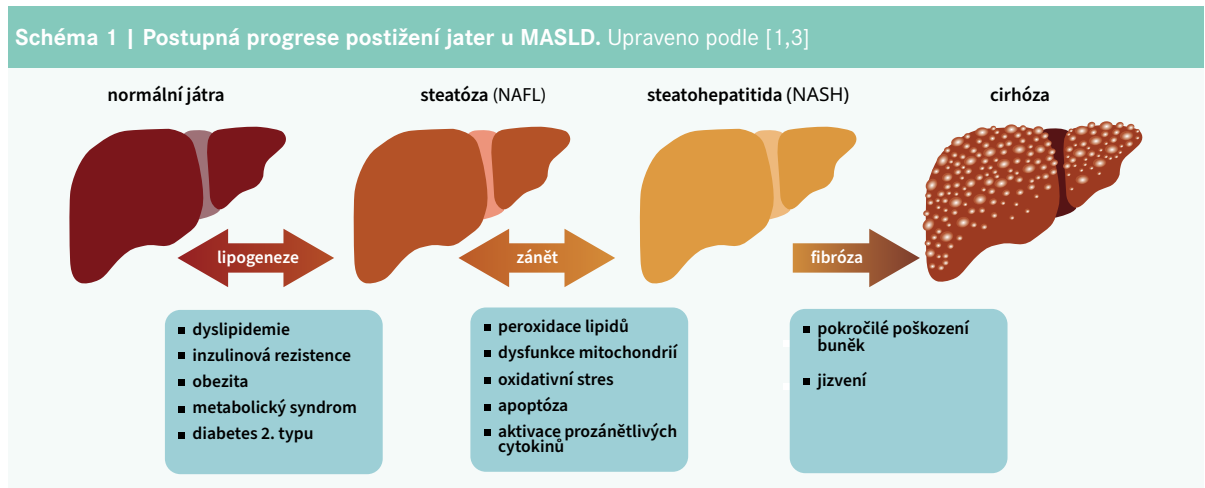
Schéma 1 | Postupná progrese postižení jater u MASLD. Upraveno podle [1,3]

normální játra

steatóza (NAFL)

steatohepatitida (NASH)

cirhóza

lipogeneze

zánět

fibróza

- dyslipidemie
- inzulinová rezistence
- obezita
- metabolický syndrom
- diabetes 2. typu

- peroxidace lipidů
- dysfunkce mitochondrií
- oxidativní stres
- apoptóza
- aktivace prozánětlivých cytokinů

- pokročilé poškození buněk
- jizvení